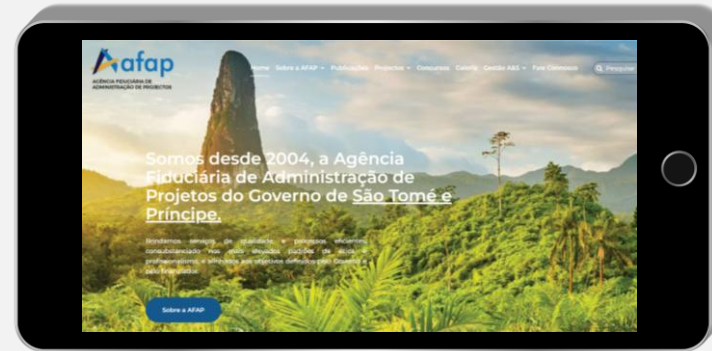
afap

AGÊNCIA FIDUCIÁRIA DE ADMINISTRAÇÃO DE PROJECTOS

Home Sobre a AFAP Publicações Projectos Concursos Galeria Gestão A&S Fale Connosco Pesquisar

Somos desde 2004, a Agência Fiduciária de Administração de Projetos do Governo de São Tomé e Príncipe.

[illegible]

Sobre a AFAP